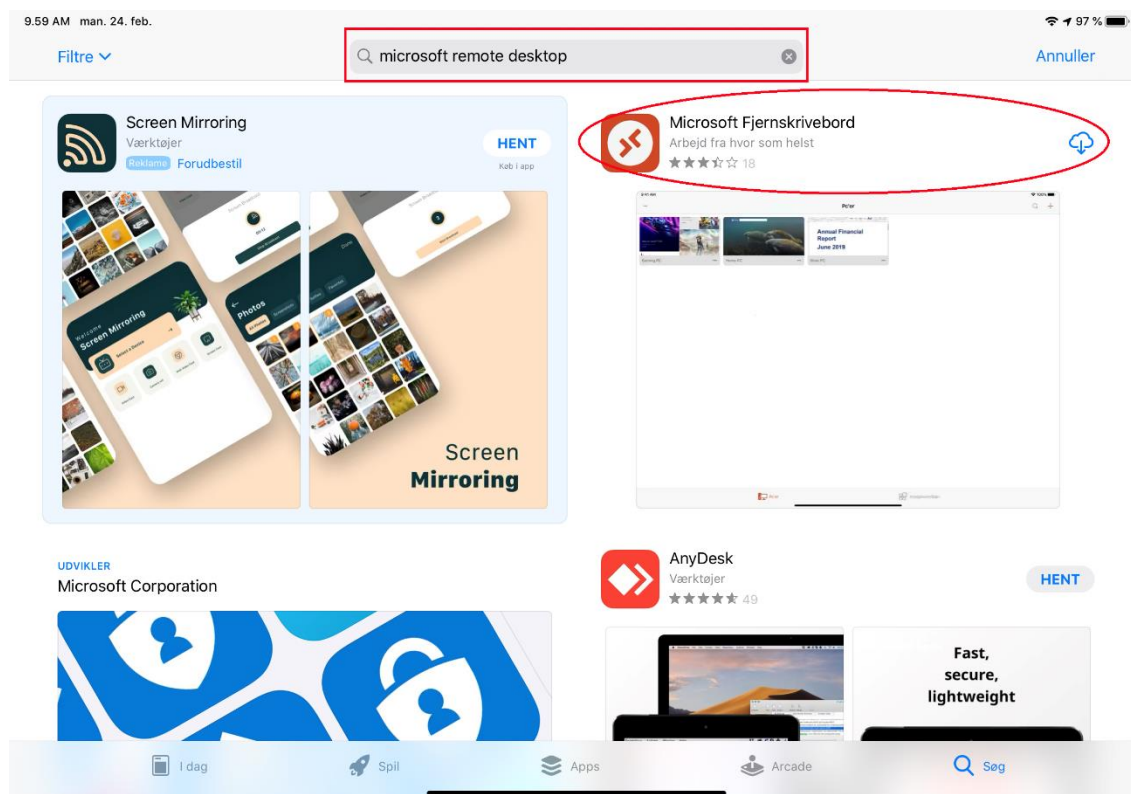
9.59 AM man. 24. feb.

97 %

Filtre

microsoft remote desktop

Annuller

Screen Mirroring
Værktøjer
Reklame Forudbestil

HENT
Køb i app

Screen Mirroring

Photos

Screen
Mirroring

Microsoft Fjernskrivebord
Arbejd fra hvor som helst
18

Pc'er

Annual Financial Report
June 2019

UDVIKLER
Microsoft Corporation

AnyDesk
Værktøjer
49

HENT

Fast,
secure,
lightweight

I dag

Spil

Apps

Arcade

Søg